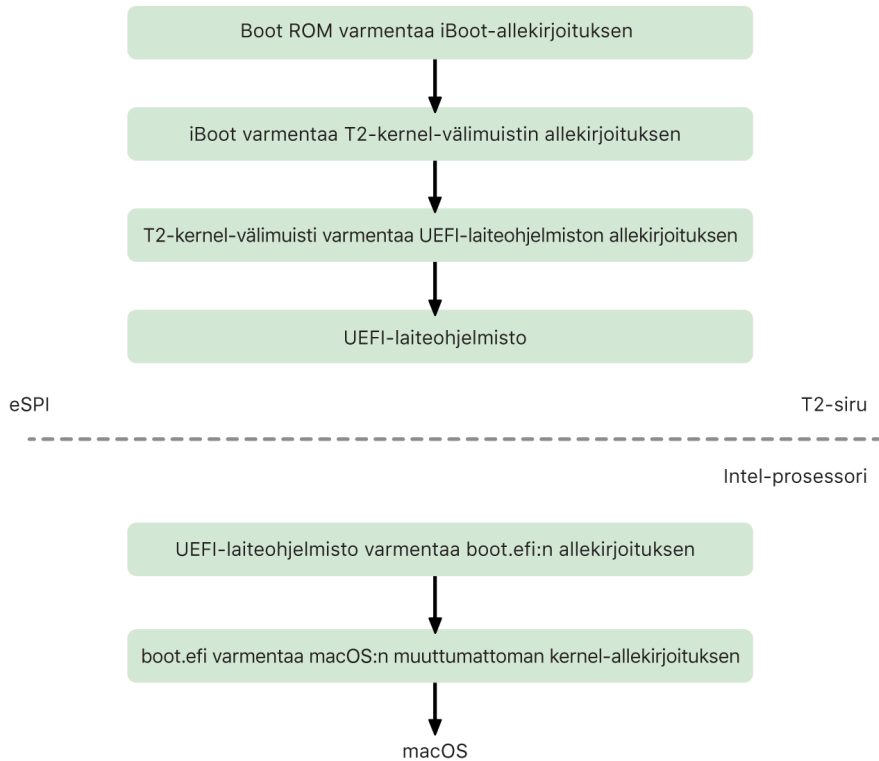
Boot ROM varmentaa iBoot-allekirjoituksen

iBoot varmentaa T2-kernel-välimuistin allekirjoituksen

T2-kernel-välimuisti varmentaa UEFI-laiteohjelmiston allekirjoituksen

UEFI-laiteohjelmisto

eSPI

T2-siru

Intel-prosessori

UEFI-laiteohjelmisto varmentaa boot.efi:n allekirjoituksen

boot.efi varmentaa macOS:n muuttumattoman kernel-allekirjoituksen

macOS